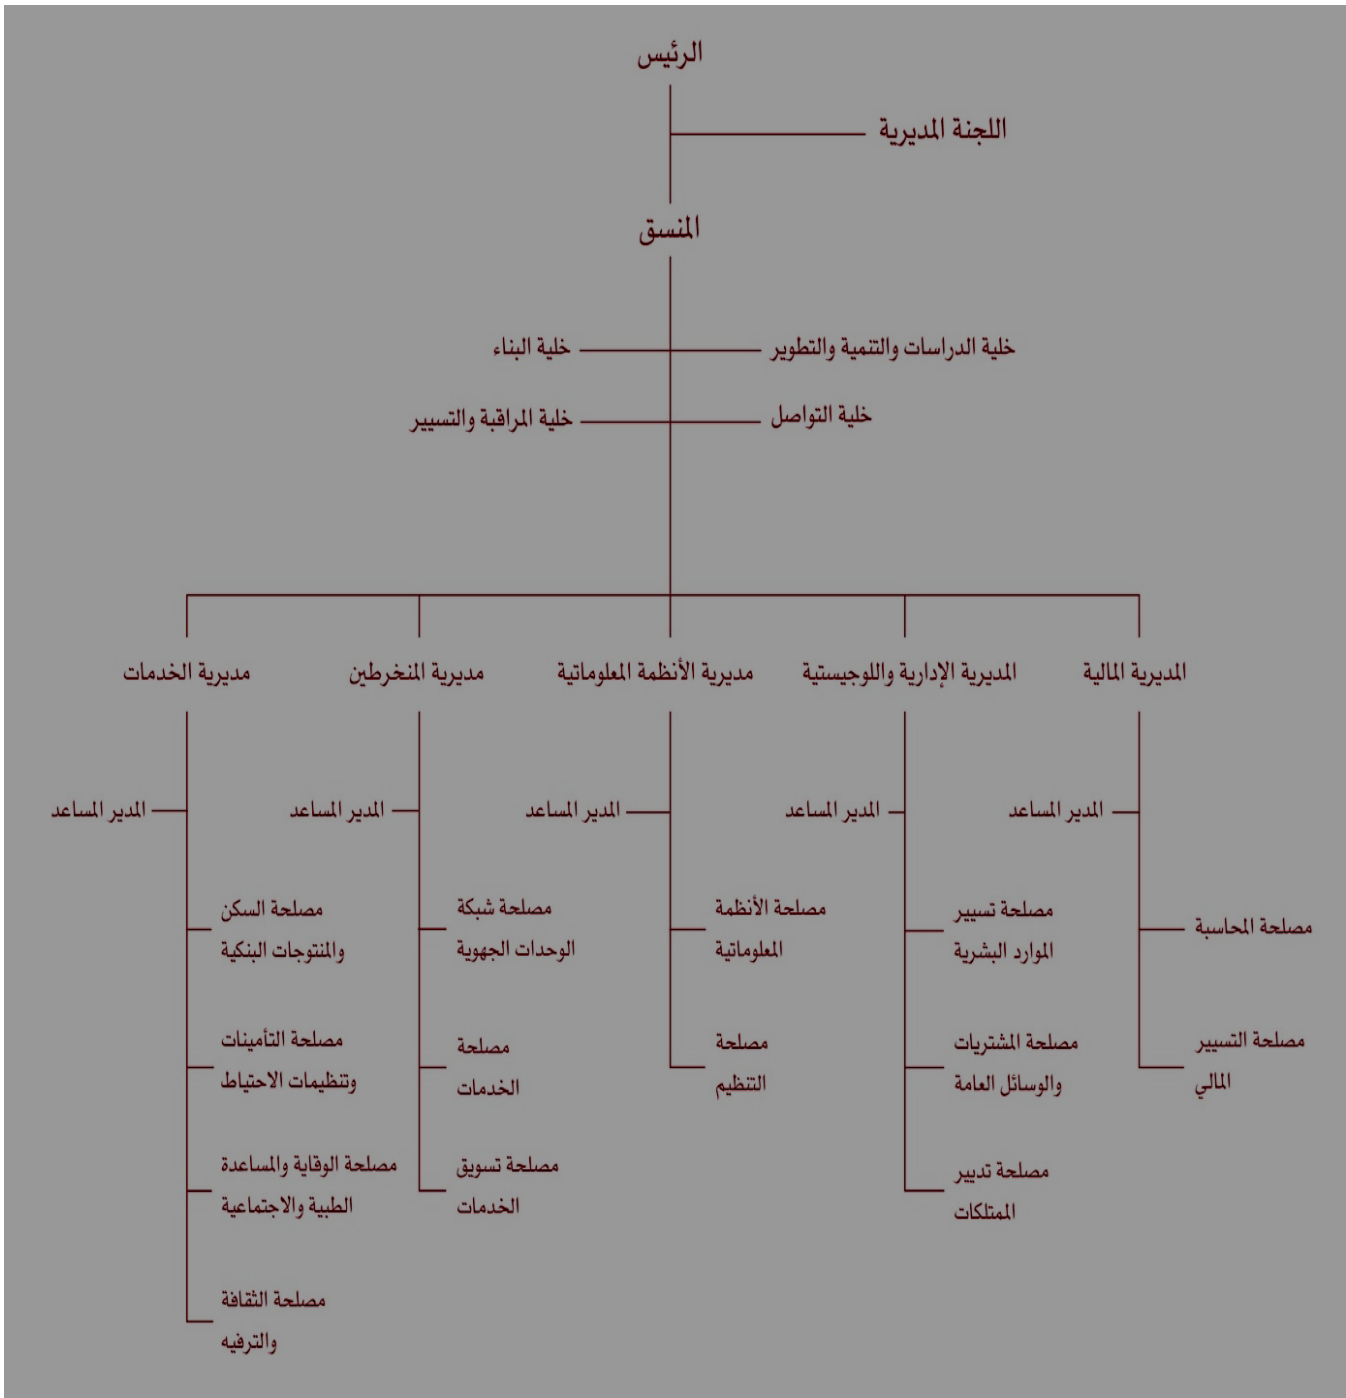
الرئيس

اللجنة المديرية

المنسق

خلية الدراسات والتنمية والتطوير

خلية البناء

خلية التواصل

خلية المراقبة والتسيير

المديرية المالية

المدير المساعد

مصلحة المحاسبة

مصلحة التسيير المالي

المديرية الإدارية واللوجيستية

المدير المساعد

مصلحة تسيير الموارد البشرية

مصلحة المشتريات والوسائل العامة

مصلحة تدبير الممتلكات

مديرية الأنظمة المعلوماتية

المدير المساعد

مصلحة الأنظمة المعلوماتية

مصلحة التنظيم

مديرية المنخرطين

المدير المساعد

مصلحة شبكة الوحدات الجهوية

مصلحة الخدمات

مصلحة تسويق الخدمات

مديرية الخدمات

المدير المساعد

مصلحة السكن والمنتوجات البنكية

مصلحة التأمينات وتنظيمات الاحتياط

مصلحة الوقاية والمساعدة الطبية والاجتماعية

مصلحة الثقافة والترفيه